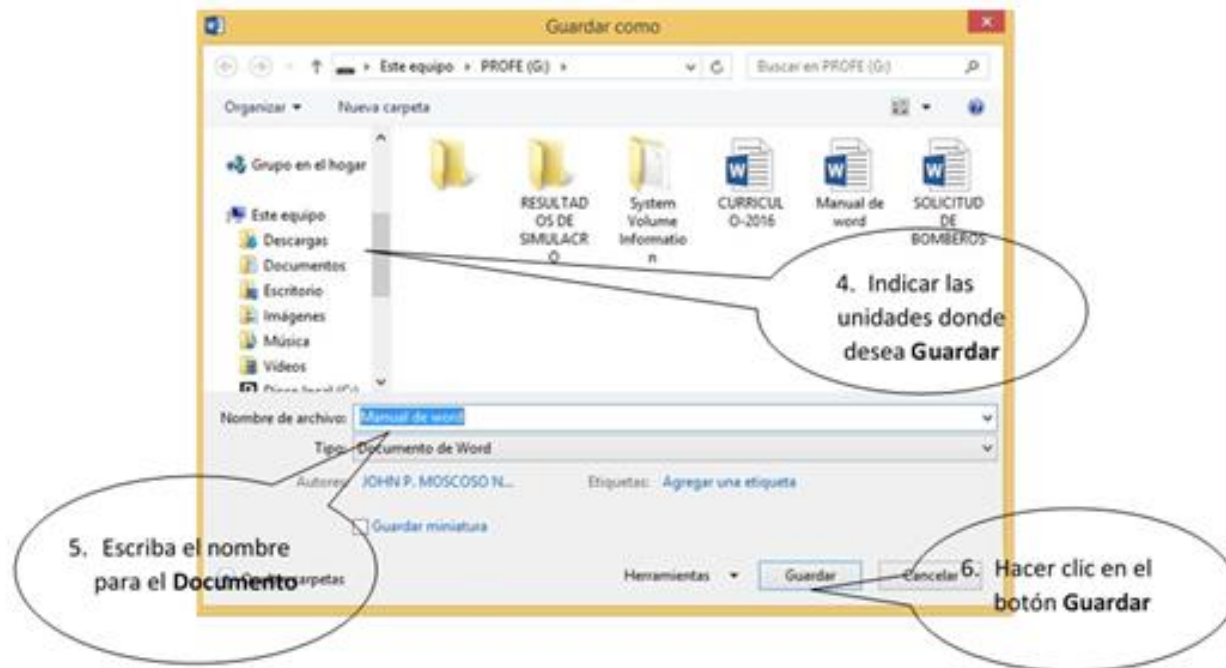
Guardar como

Este equipo › PROFE (G:) ›

Buscar en PROFE (G:)

Organizar ▾ Nueva carpeta

Grupo en el hogar

Este equipo
Descargas
Documentos
Escritorio
Imágenes
Música
Vídeos
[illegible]

RESULTADOS DE SIMULACRO

System Volume Information

CURRICULO-2016

Manual de word

SOLICITUD DE BOMBEROS

4. Indicar las unidades donde desea **Guardar**

Nombre de archivo: Manual de word

Tipo: Documento de Word

Autores: JOHN P. MOSCOSO N...

Etiquetas: Agregar una etiqueta

Guardar miniatura

5. Escriba el nombre para el **Documento**

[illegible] carpetas

Herramientas ▾

Guardar

Cancelar

6. Hacer clic en el botón **Guardar**